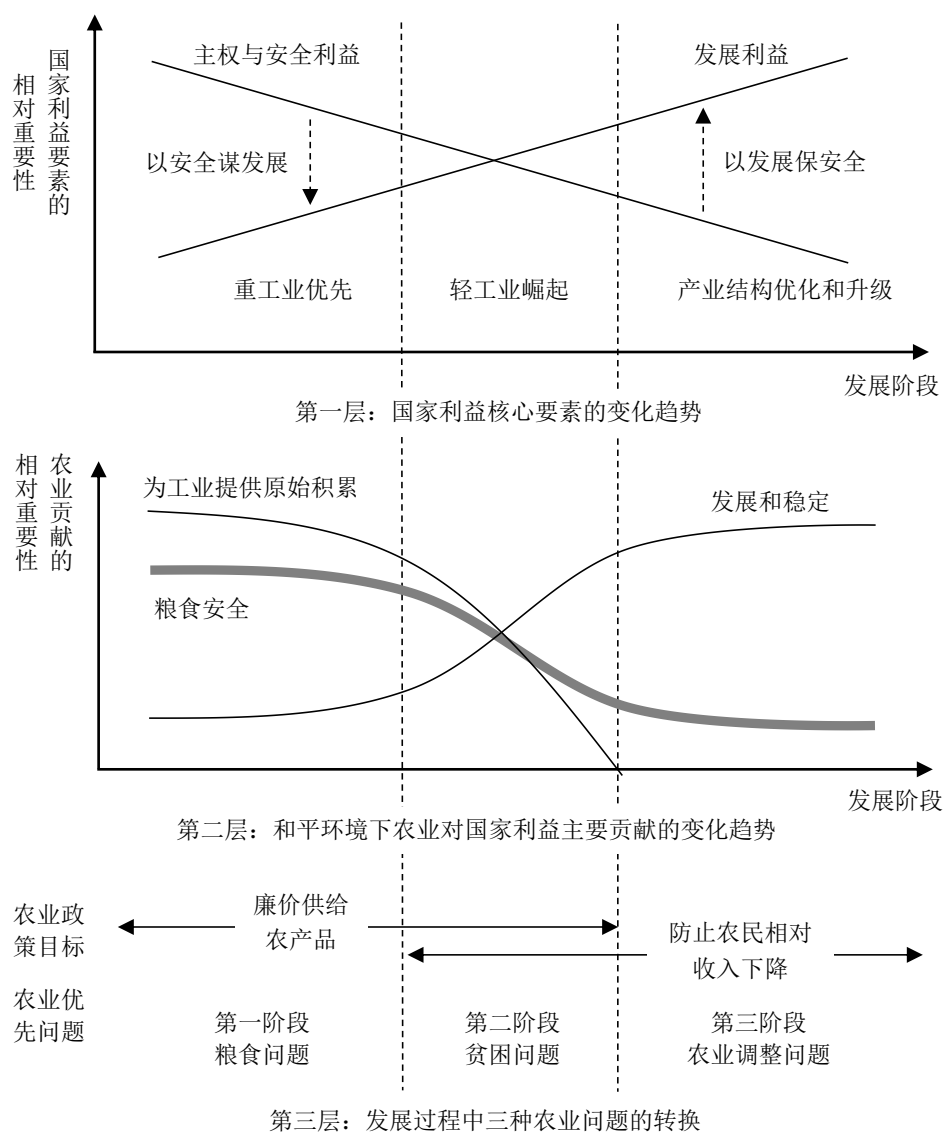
国家利益要素的相对重要性

主权与安全利益

发展利益

以安全谋发展

以发展保安全

重工业优先

轻工业崛起

产业结构优化和升级

发展阶段

第一层：国家利益核心要素的变化趋势

农业贡献的相对重要性

为工业提供原始积累

发展和稳定

粮食安全

发展阶段

第二层：和平环境下农业对国家利益主要贡献的变化趋势

农业政策目标

廉价供给农产品

防止农民相对收入下降

农业优先问题

第一阶段
粮食问题

第二阶段
贫困问题

第三阶段
农业调整问题

第三层：发展过程中三种农业问题的转换